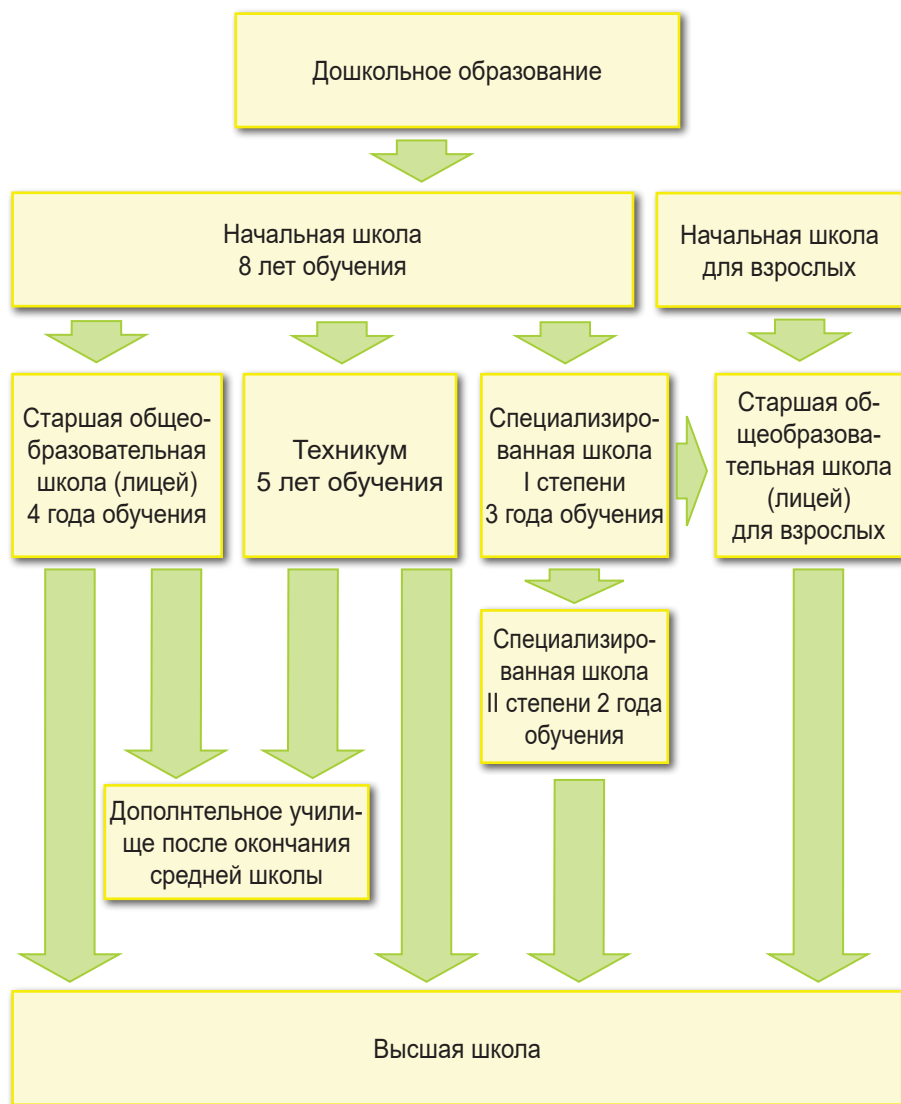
Дошкольное образование

Начальная школа
8 лет обучения

Начальная школа
для взрослых

Старшая общеобразовательная школа (лицей)
4 года обучения

Техникум
5 лет обучения

Специализированная школа
I степени
3 года обучения

Старшая общеобразовательная школа
(лицей)
для взрослых

Специализированная школа
II степени 2 года обучения

Дополнтельное училище после окончания средней школы

Высшая школа